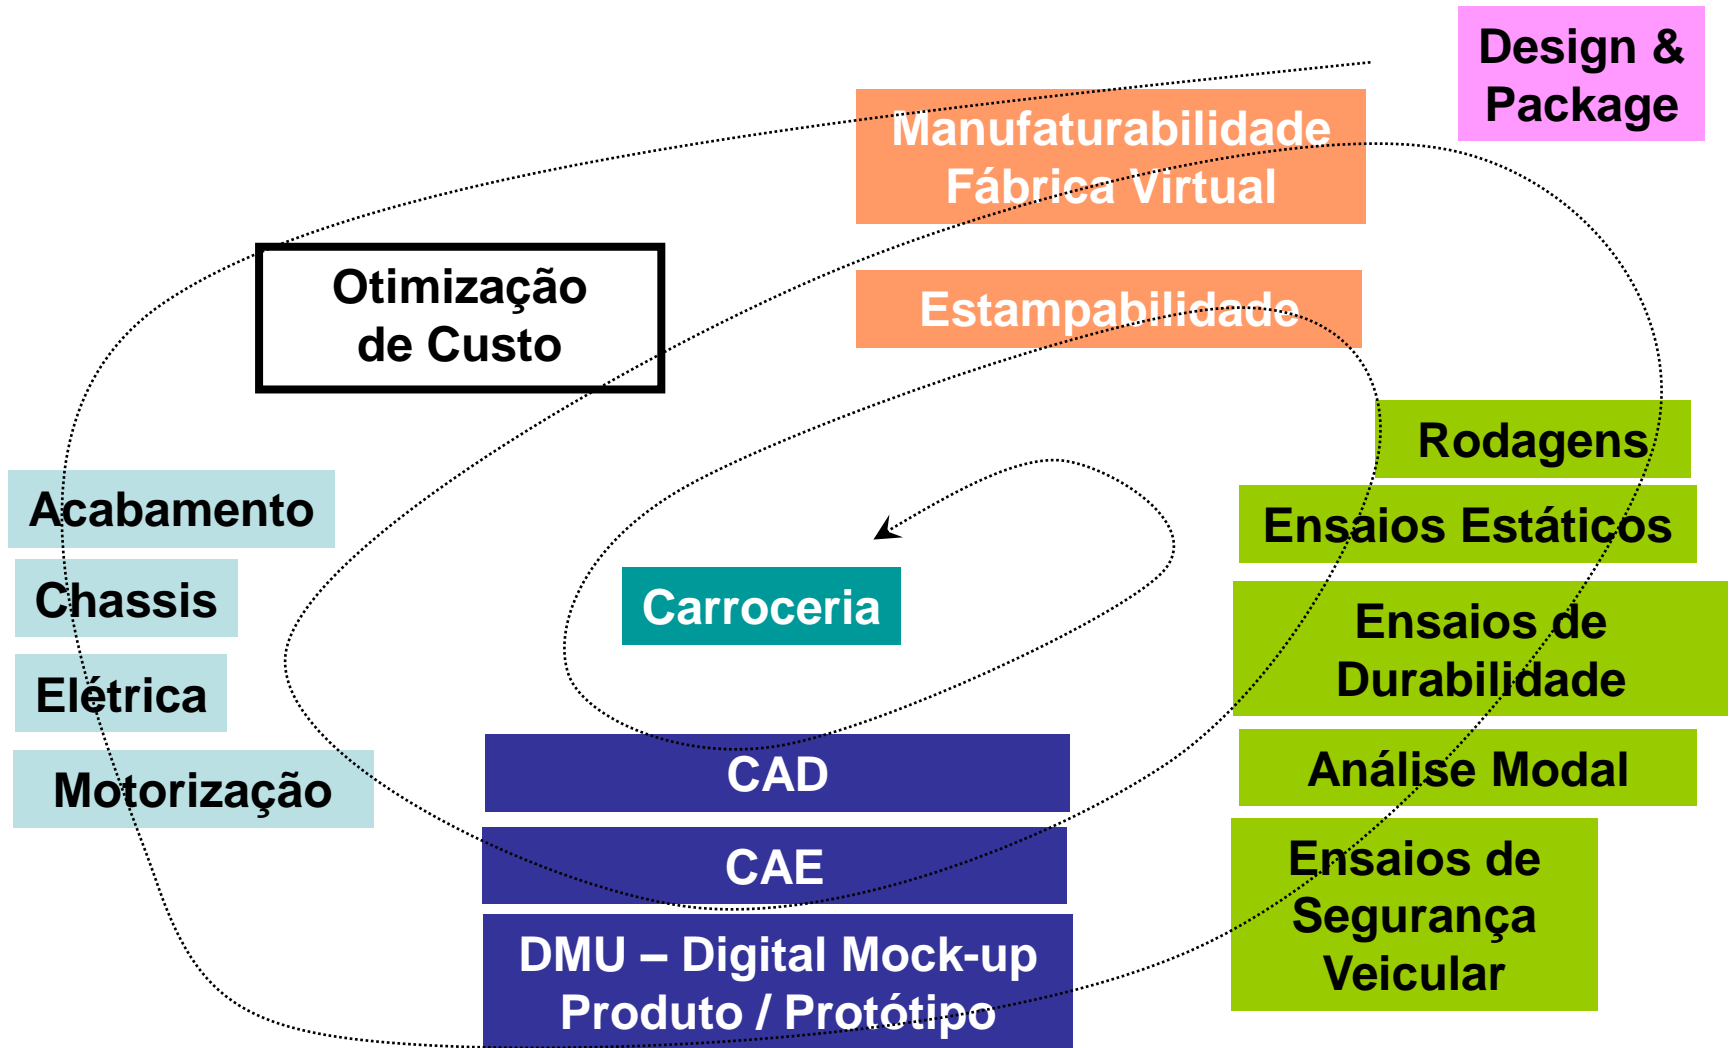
Design & Package

Manufaturabilidade
Fábrica Virtual

Otimização de Custo

Estampabilidade

Rodagens

Ensaios Estáticos

Acabamento

Chassis

Elétrica

Motorização

Carroceria

Ensaios de Durabilidade

Análise Modal

CAD

CAE

DMU – Digital Mock-up
Produto / Protótipo

Ensaios de Segurança Veicular